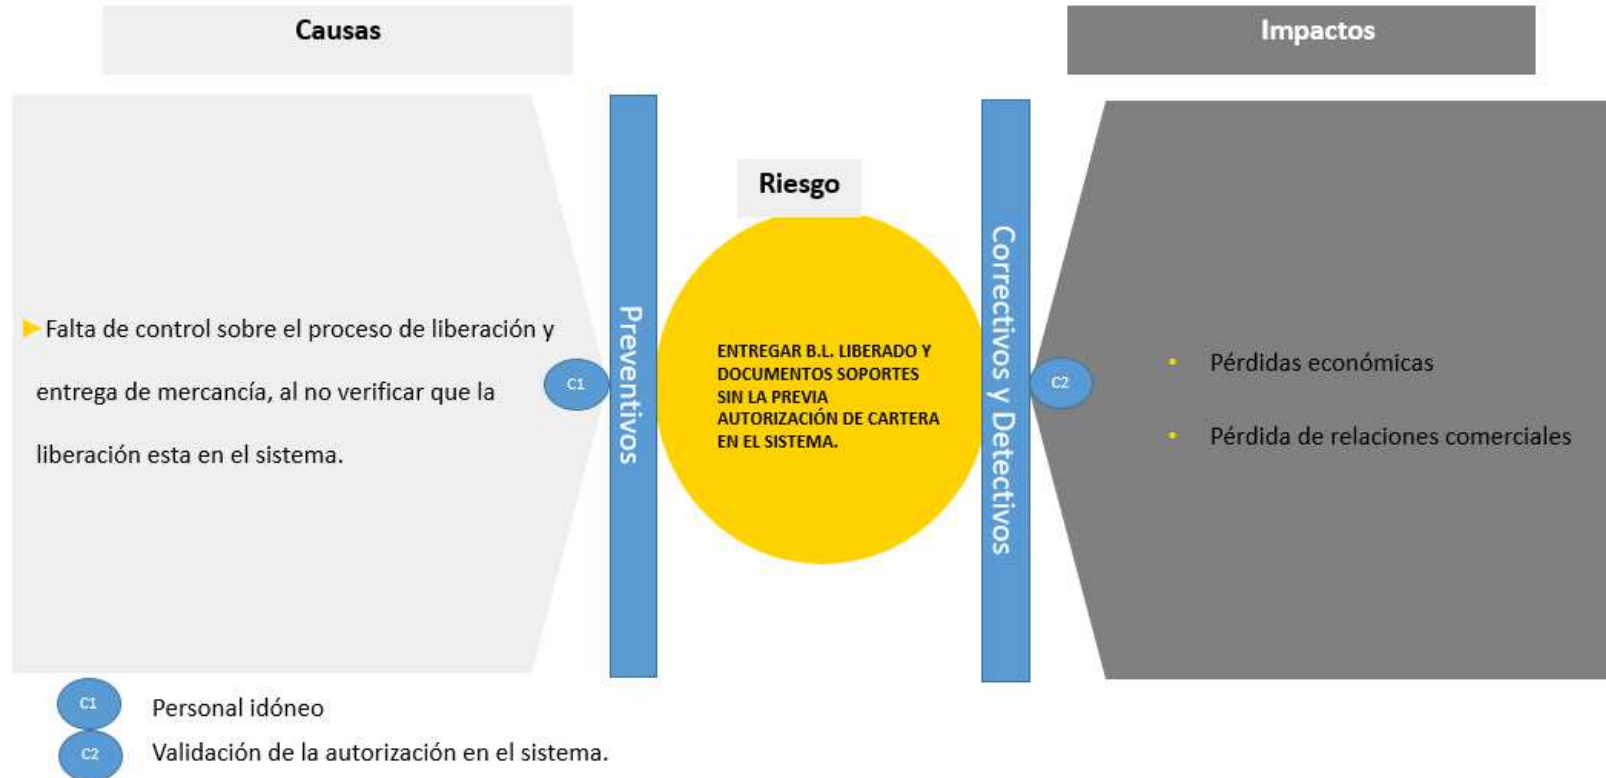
Causas

Impactos

Falta de control sobre el proceso de liberación y entrega de mercancía, al no verificar que la liberación esta en el sistema.

C1

Preventivos

Riesgo

ENTREGAR B.L. LIBERADO Y DOCUMENTOS SOPORTES SIN LA PREVIA AUTORIZACIÓN DE CARTERA EN EL SISTEMA.

Correctivos y Detectivos

C2

• Pérdidas económicas

• Pérdida de relaciones comerciales

C1 Personal idóneo

C2 Validación de la autorización en el sistema.